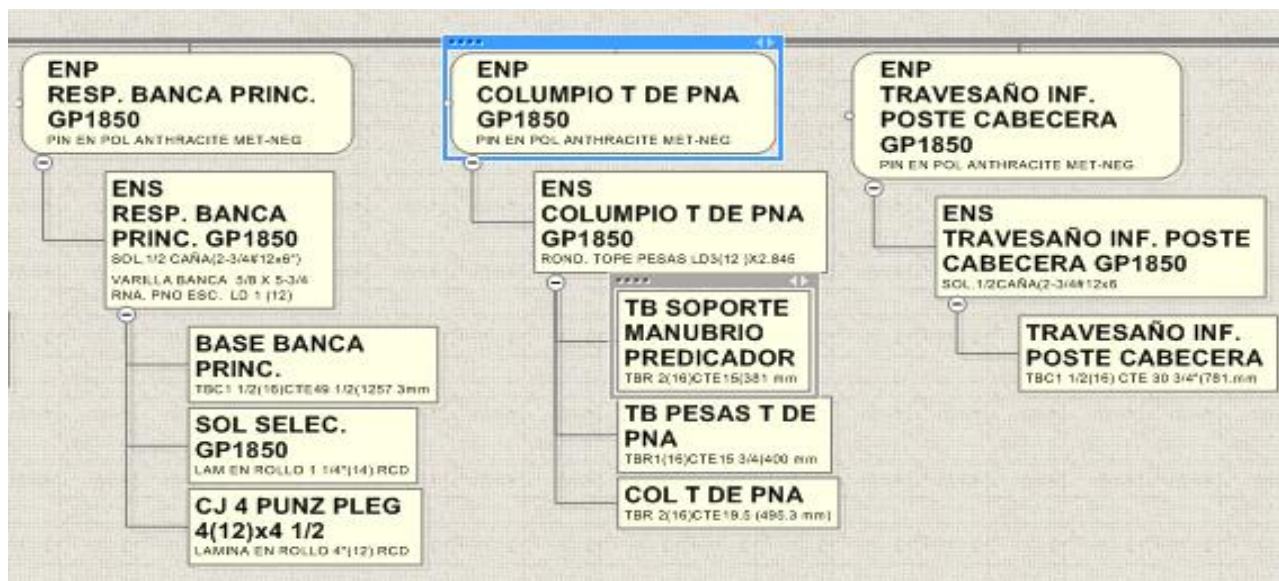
ENP
RESP. BANCA PRINC.
GP1850
PIN EN POL ANTHRACITE MET-NEG

ENS
RESP. BANCA PRINC. GP1850
SOL.1/2 CAÑA(2-3/4#12x6")
VARILLA BANCA 5/8 X 5-3/4
RNA. PNO ESC. LD 1 (12)

BASE BANCA PRINC.
TBC1 1/2(16)CTE49 1/2(1257 3mm

SOL SELEC. GP1850
LAM EN ROLLO 1 1/4"(14) RCD

CJ 4 PUNZ PLEG 4(12)x4 1/2
LAMINA EN ROLLO 4"(12) RCD

ENP
COLUMPIO T DE PNA
GP1850
PIN EN POL ANTHRACITE MET-NEG

ENS
COLUMPIO T DE PNA
GP1850
ROND. TOPE PESAS LD3(12 )X2.846

TB SOPORTE MANUBRIO PREDICADOR
TBR 2(16)CTE15(381 mm

TB PESAS T DE PNA
TBR1(16)CTE15 3/4(400 mm

COL T DE PNA
TBR 2(16)CTE19.5 (495.3 mm)

ENP
TRAVESAÑO INF.
POSTE CABECERA
GP1850
PIN EN POL ANTHRACITE MET-NEG

ENS
TRAVESAÑO INF. POSTE CABECERA GP1850
SOL.1/2CAÑA(2-3/4#12x6

TRAVESAÑO INF. POSTE CABECERA
TBC1 1/2(16) CTE 30 3/4"(781.mm